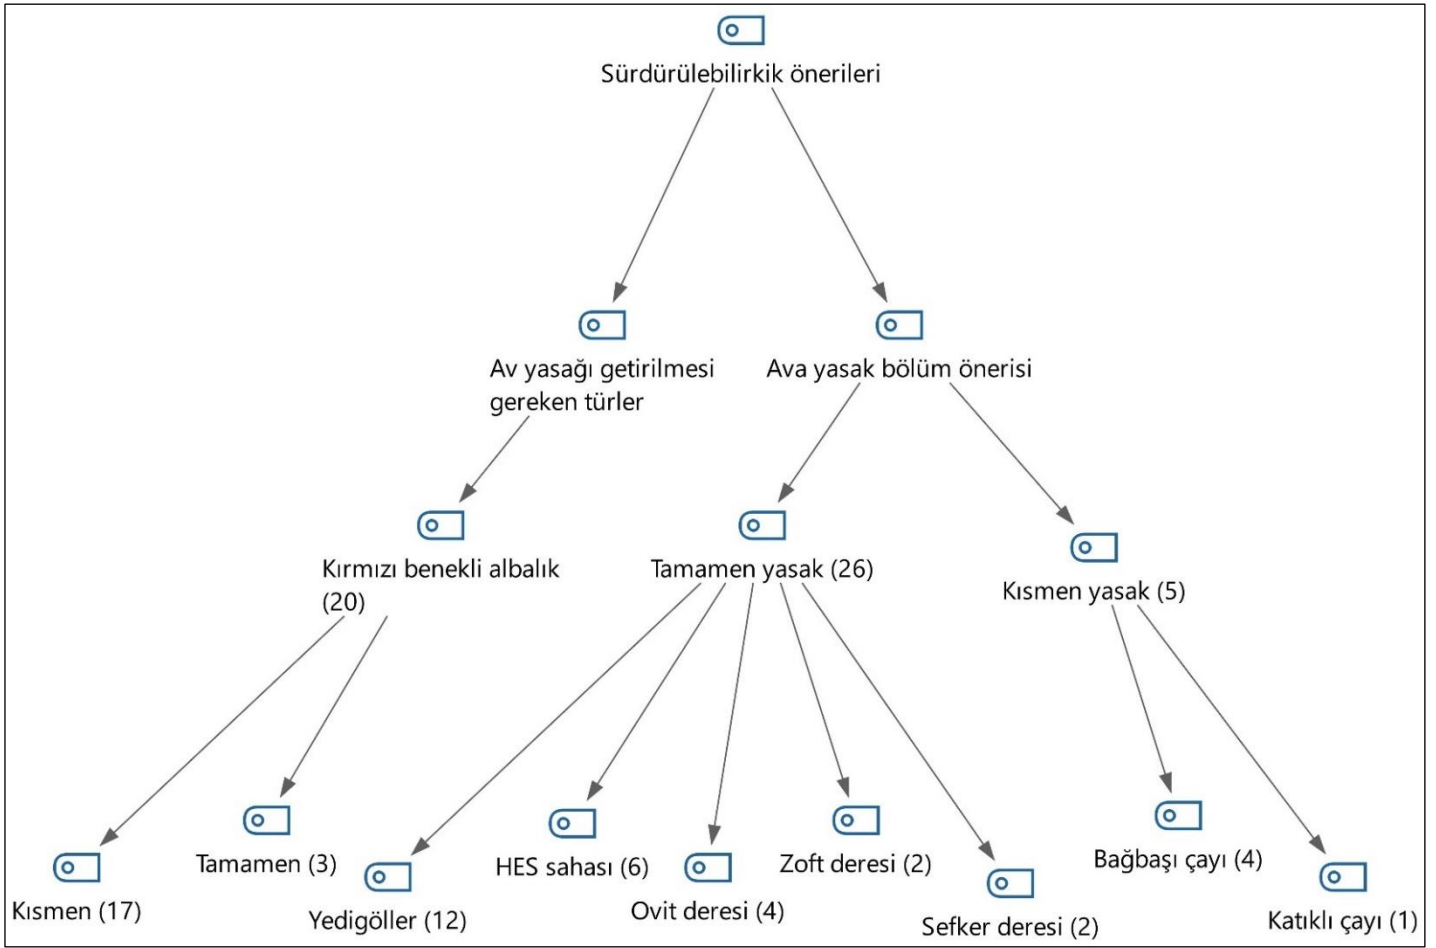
Sürdürülebilirkik önerileri

Av yasağı getirilmesi gereken türler

Ava yasak bölüm önerisi

Kırmızı benekli albalık (20)

Tamamen yasak (26)

Kısmen yasak (5)

Kısmen (17)

Tamamen (3)

Yedigöller (12)

HES sahası (6)

Ovit deresi (4)

Zoft deresi (2)

Sefker deresi (2)

Bağbaşı çayı (4)

Katıklı çayı (1)